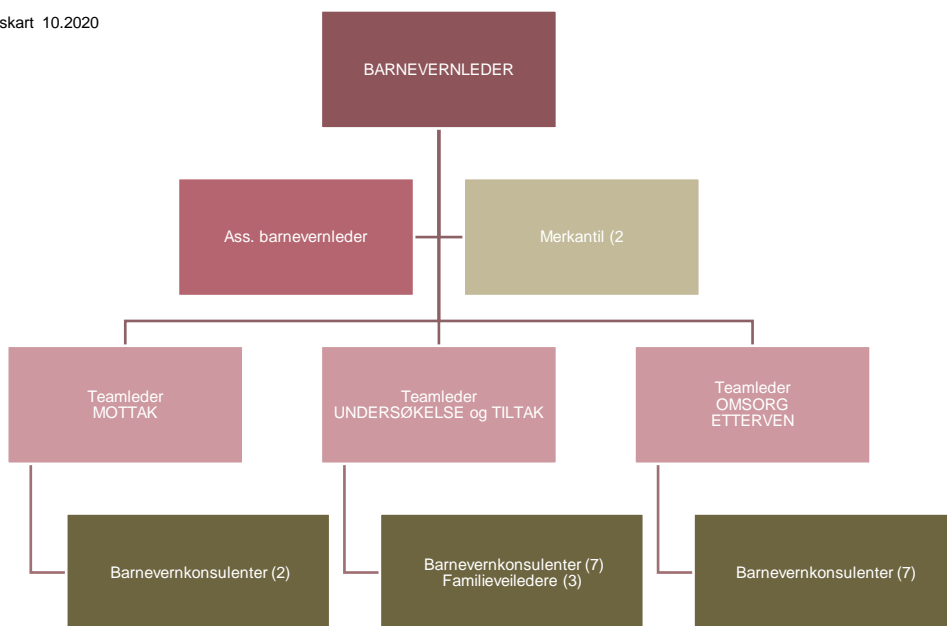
skart 10.2020

BARNEVERNLEDER

Ass. barnevernleder

Merkantil (2

Teamleder
MOTTAK

Teamleder
UNDERSØKELSE og TILTAK

Teamleder
OMSORG
ETTERVEN

Barnevernkonsulenter (2)

Barnevernkonsulenter (7)
Familieveiledere (3)

Barnevernkonsulenter (7)